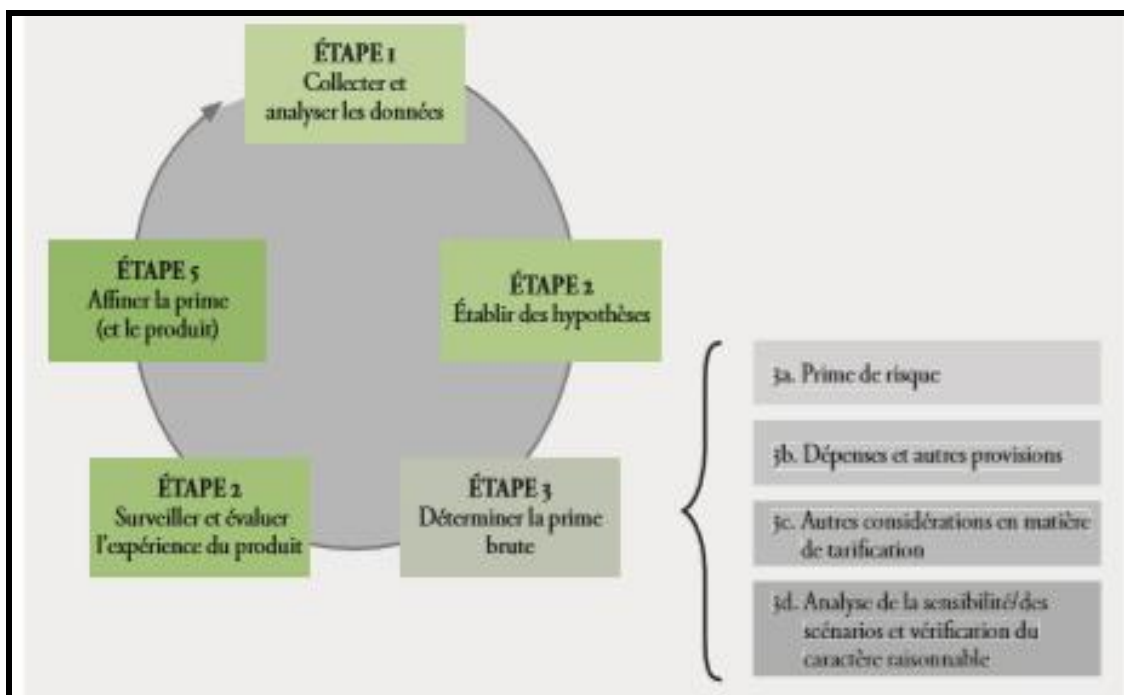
ÉTAPE 1
Collecter et analyser les données

ÉTAPE 2
Établir des hypothèses

ÉTAPE 3
Déterminer la prime brute

ÉTAPE 2
Surveiller et évaluer l'expérience du produit

ÉTAPE 5
Affiner la prime (et le produit)

3a. Prime de risque

3b. Dépenses et autres provisions

3c. Autres considérations en matière de tarification

3d. Analyse de la sensibilité/des scénarios et vérification du caractère raisonnable